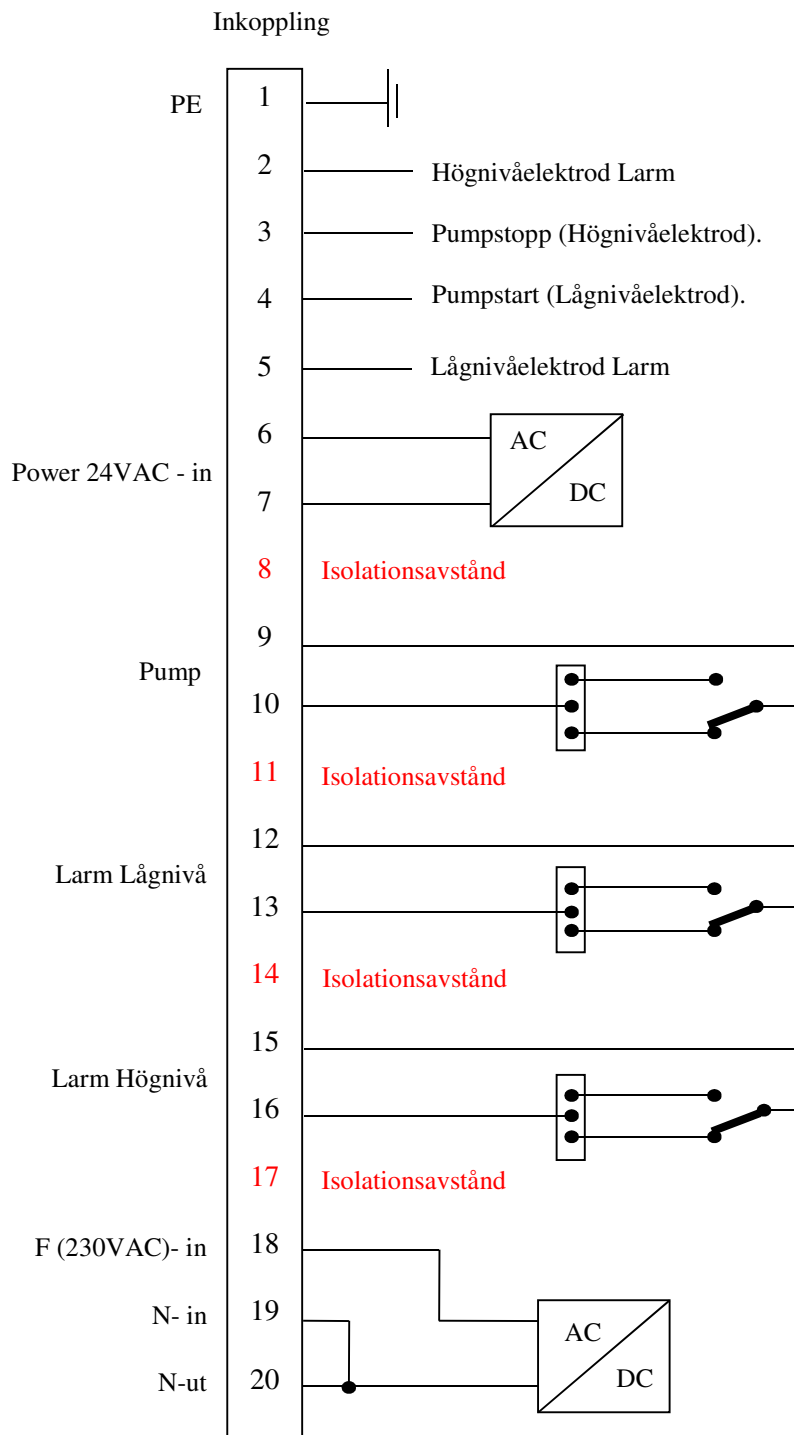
Inkoppling

PE 1

2 Högnivåelektrod Larm

3 Pumpstopp (Högnivåelektrod).

4 Pumpstart (Lågnivåelektrod).

5 Lågnivåelektrod Larm

Power 24VAC - in

6

7

AC

DC

8 Isolationsavstånd

9

Pump

10

11 Isolationsavstånd

12

Larm Lågnivå

13

14 Isolationsavstånd

15

Larm Högnivå

16

17 Isolationsavstånd

F (230VAC)- in 18

N- in 19

N-ut 20

AC

DC